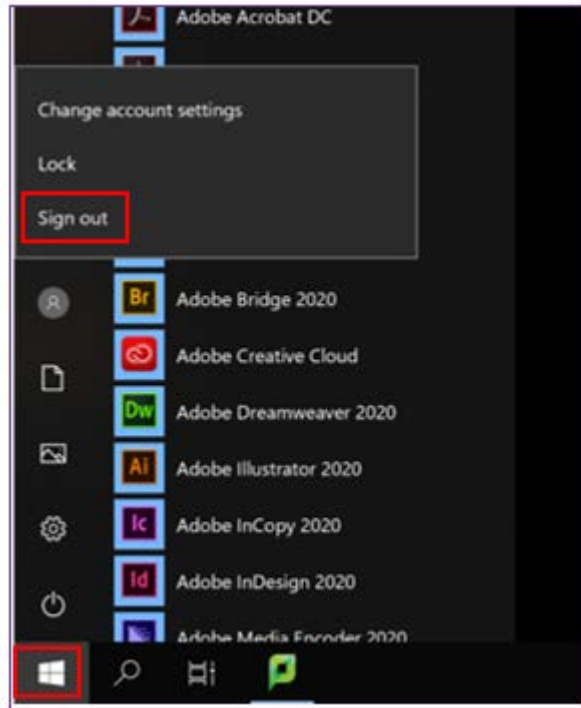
Adobe Acrobat DC

Change account settings

Lock

Sign out

Br Adobe Bridge 2020

Adobe Creative Cloud

Dw Adobe Dreamweaver 2020

Ai Adobe Illustrator 2020

Ic Adobe InCopy 2020

Id Adobe InDesign 2020

Adobe Media Encoder 2020